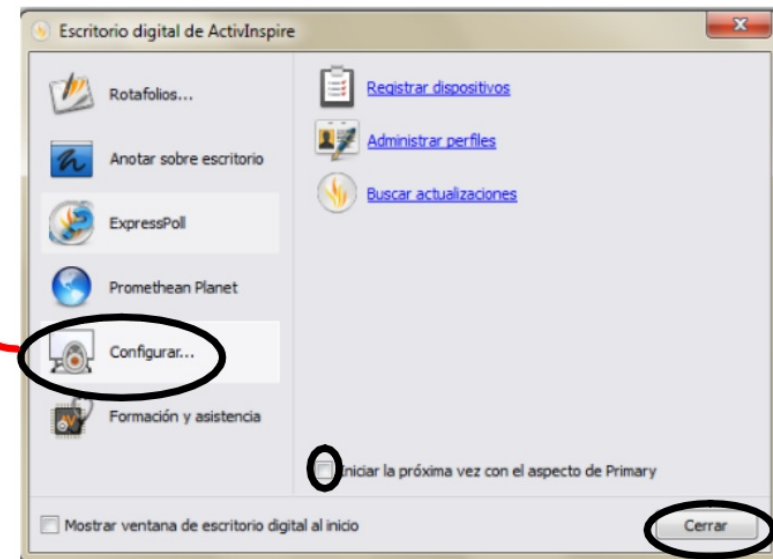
Escritorio digital de ActivInspire

Rotafolios...

Anotar sobre escritorio

ExpressPoll

Promethean Planet

Configurar...

Formación y asistencia

Registrar dispositivos

Administrar perfiles

Buscar actualizaciones

Iniciar la próxima vez con el aspecto de Primary

Mostrar ventana de escritorio digital al inicio

Cerrar